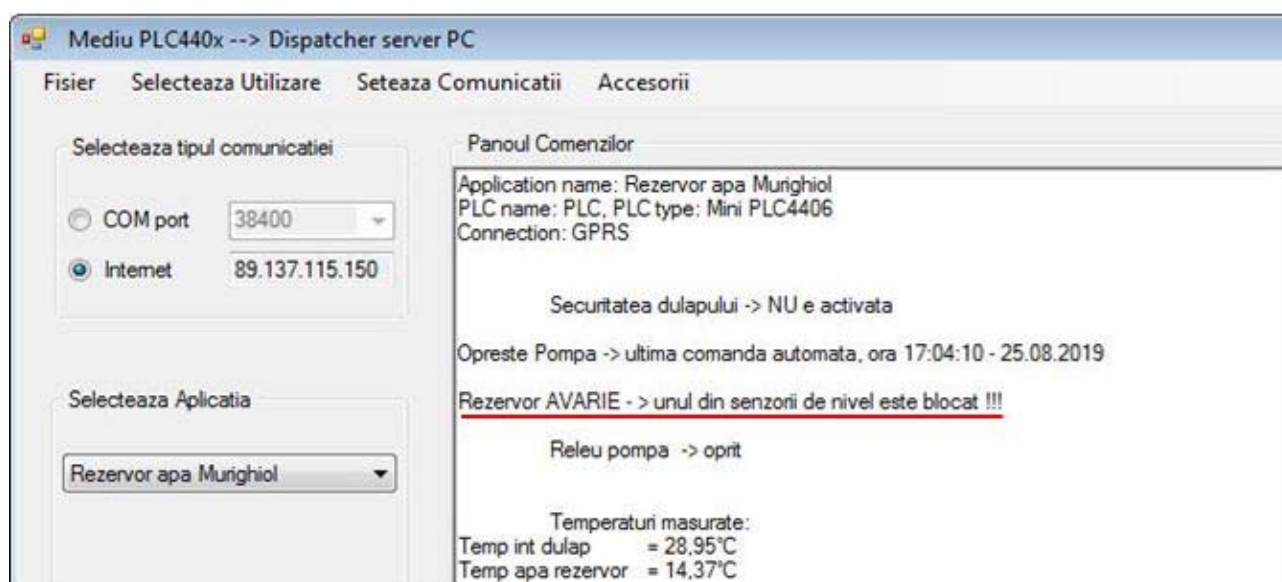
Mediu PLC440x --> Dispatcher server PC

Fisier Selecteaza Utilizare Seteaza Comunicatii Accesorii

Selecteaza tipul comunicatiei

COM port 38400

Internet 89.137.115.150

Selecteaza Aplicatia

Rezervor apa Murighiol

Panoul Comenzilor

Application name: Rezervor apa Murighiol
PLC name: PLC, PLC type: Mini PLC4406
Connection: GPRS

Securitatea dulapului -> NU e activata

Opreste Pompa -> ultima comanda automata, ora 17:04:10 - 25.08.2019

Rezervor AVARIE - > unul din senzorii de nivel este blocat !!!

Releu pompa -> oprit

Temperaturi masurate:
Temp int dulap = 28,95°C
Temp apa rezervor = 14,37°C